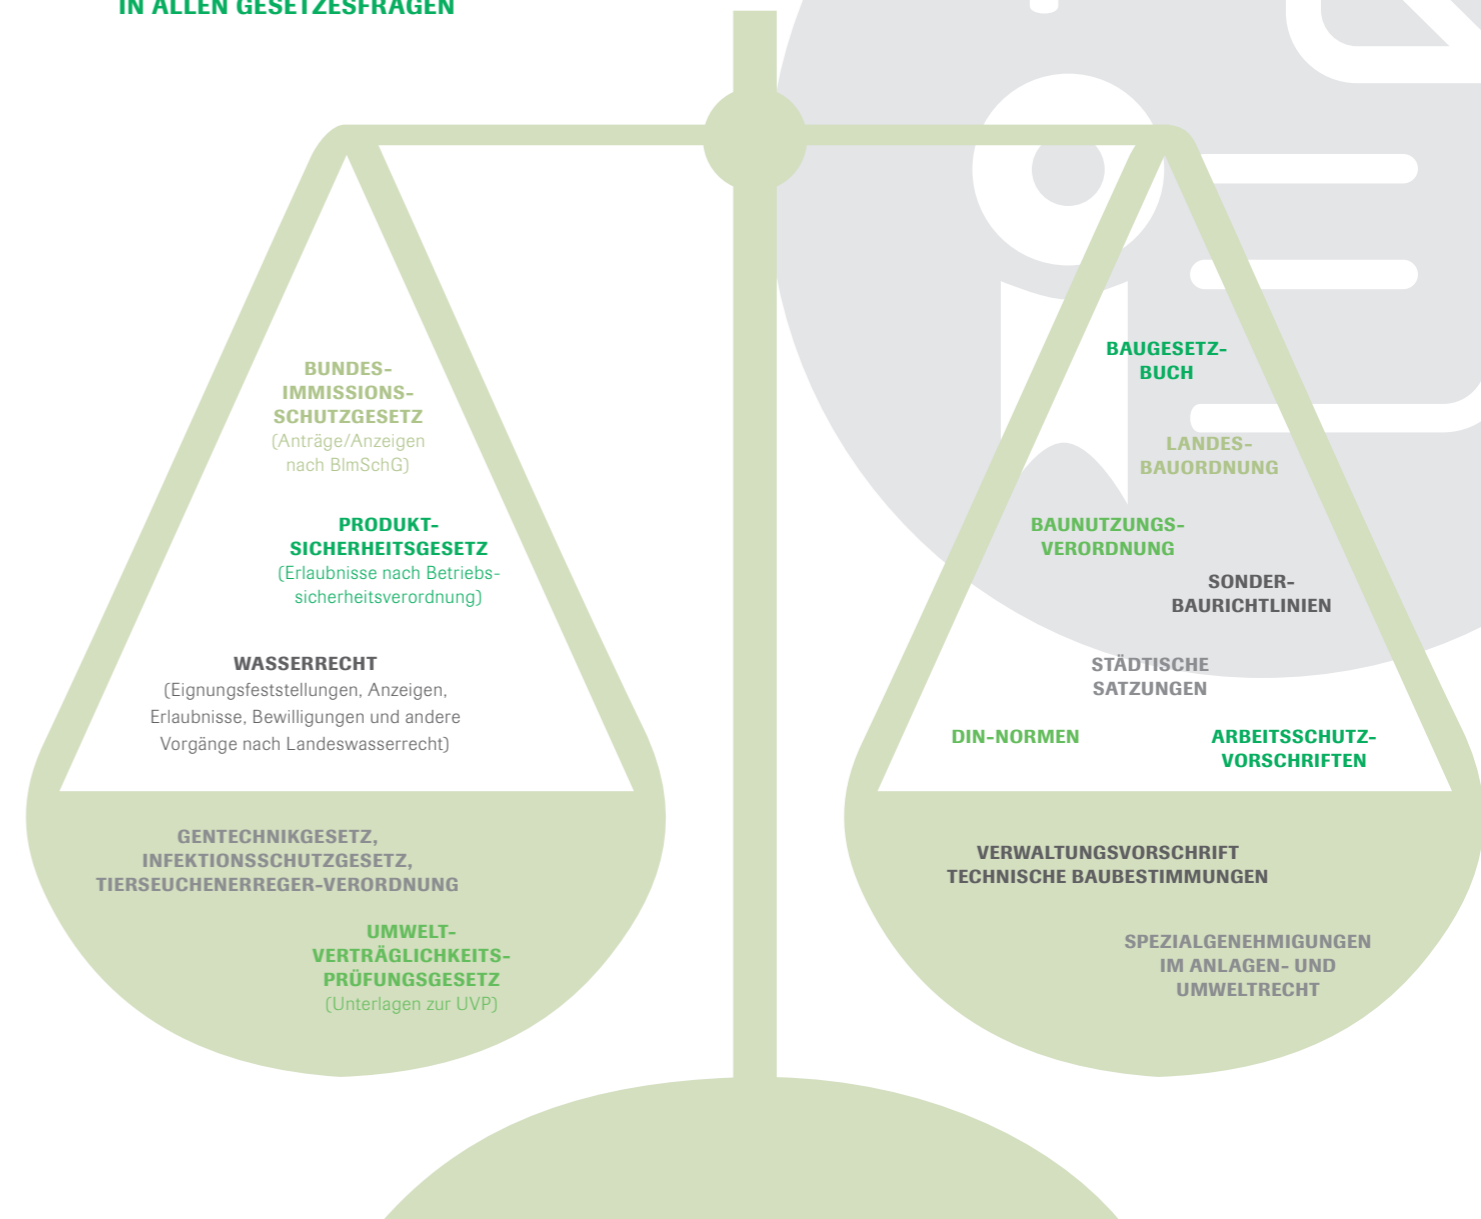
IN ALLEN GESETZESFRAGEN

BUNDES-IMMISSIONS-SCHUTZGESETZ
(Anträge/Anzeigen nach BImSchG)

PRODUKT-SICHERHEITSGESETZ
(Erlaubnisse nach Betriebssicherheitsverordnung)

WASSERRECHT
(Eignungsfeststellungen, Anzeigen, Erlaubnisse, Bewilligungen und andere Vorgänge nach Landeswasserrecht)

GENTECHNIKGESETZ, INFEKTIONSSCHUTZGESETZ, TIERSEUCHENERREGER-VERORDNUNG

UMWELT-VERTRÄGLICHKEITS-PRÜFUNGSGESETZ
(Unterlagen zur UVP)

BAUGESETZ-BUCH

LANDES-BAUORDNUNG

BAUNUTZUNGS-VERORDNUNG

SONDER-BAURICHTLINIEN

STÄDTISCHE SATZUNGEN

DIN-NORMEN

ARBEITSSCHUTZ-VORSCHRIFTEN

VERWALTUNGSVORSCHRIFT TECHNISCHE BAUBESTIMMUNGEN

SPEZIALGENEHMIGUNGEN IM ANLAGEN- UND UMWELTRECHT